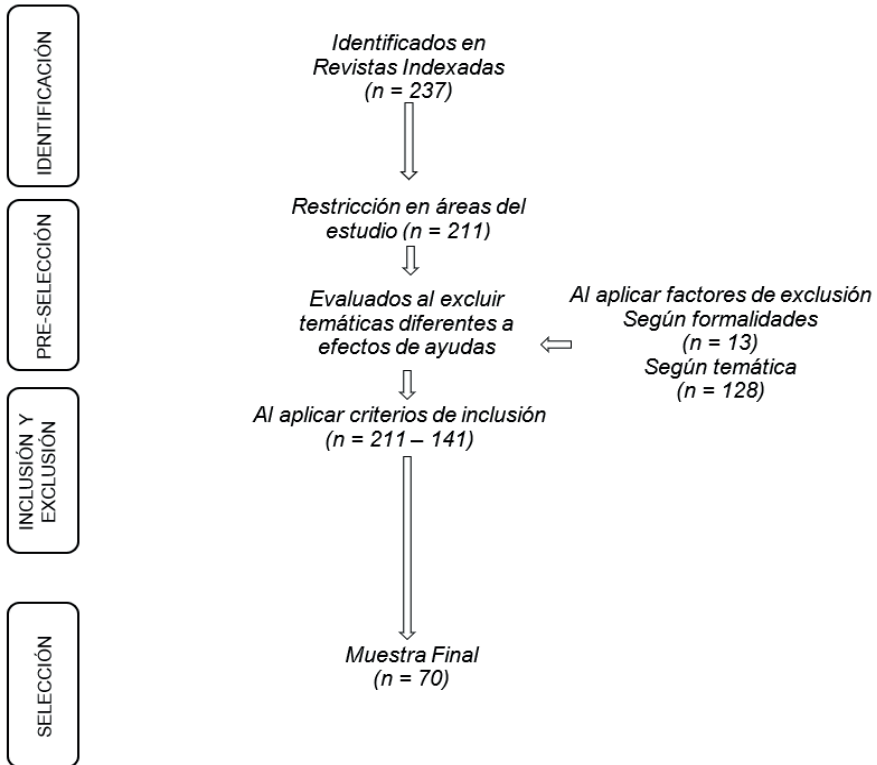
IDENTIFICACIÓN

Identificados en Revistas Indexadas (n = 237)

PRE-SELECCIÓN

Restricción en áreas del estudio (n = 211)

Evaluados al excluir temáticas diferentes a efectos de ayudas

Al aplicar factores de exclusión
Según formalidades
(n = 13)
Según temática
(n = 128)

INCLUSIÓN Y EXCLUSIÓN

Al aplicar criterios de inclusión (n = 211 – 141)

SELECCIÓN

Muestra Final (n = 70)